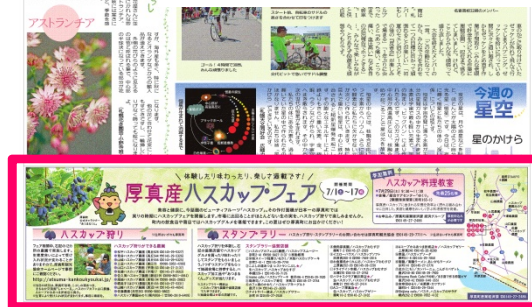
アストランチア

ゴール・4時間で151k みんな時間でした

今週の星空

星のかけら

体験したり味わったり、楽しさ満載です!

厚真産ハスカップ・フェア

7/10~17

ハスカップ狩り

スタンプラリー

ハスカップ料理教室

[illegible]